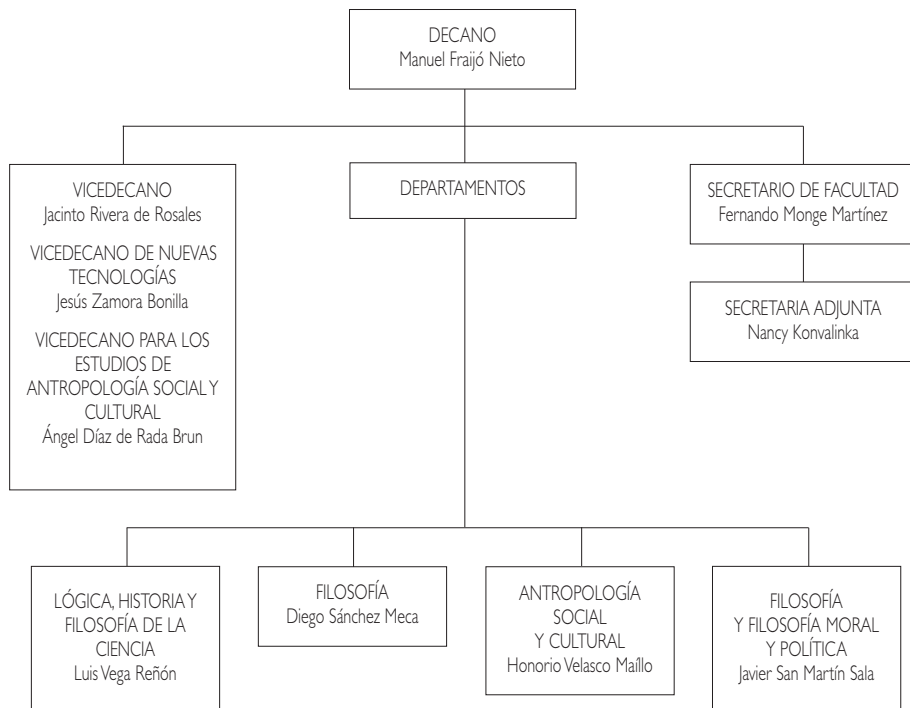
DECANO
Manuel Fraijó Nieto

VICEDECANO
Jacinto Rivera de Rosales

VICEDECANO DE NUEVAS TECNOLOGÍAS
Jesús Zamora Bonilla

VICEDECANO PARA LOS ESTUDIOS DE ANTROPOLOGÍA SOCIAL Y CULTURAL
Ángel Díaz de Rada Brun

DEPARTAMENTOS

SECRETARIO DE FACULTAD
Fernando Monge Martínez

SECRETARIA ADJUNTA
Nancy Konvalinka

LÓGICA, HISTORIA Y FILOSOFÍA DE LA CIENCIA
Luis Vega Reñón

FILOSOFÍA
Diego Sánchez Meca

ANTROPOLOGÍA SOCIAL Y CULTURAL
Honorio Velasco Maíllo

FILOSOFÍA Y FILOSOFÍA MORAL Y POLÍTICA
Javier San Martín Sala